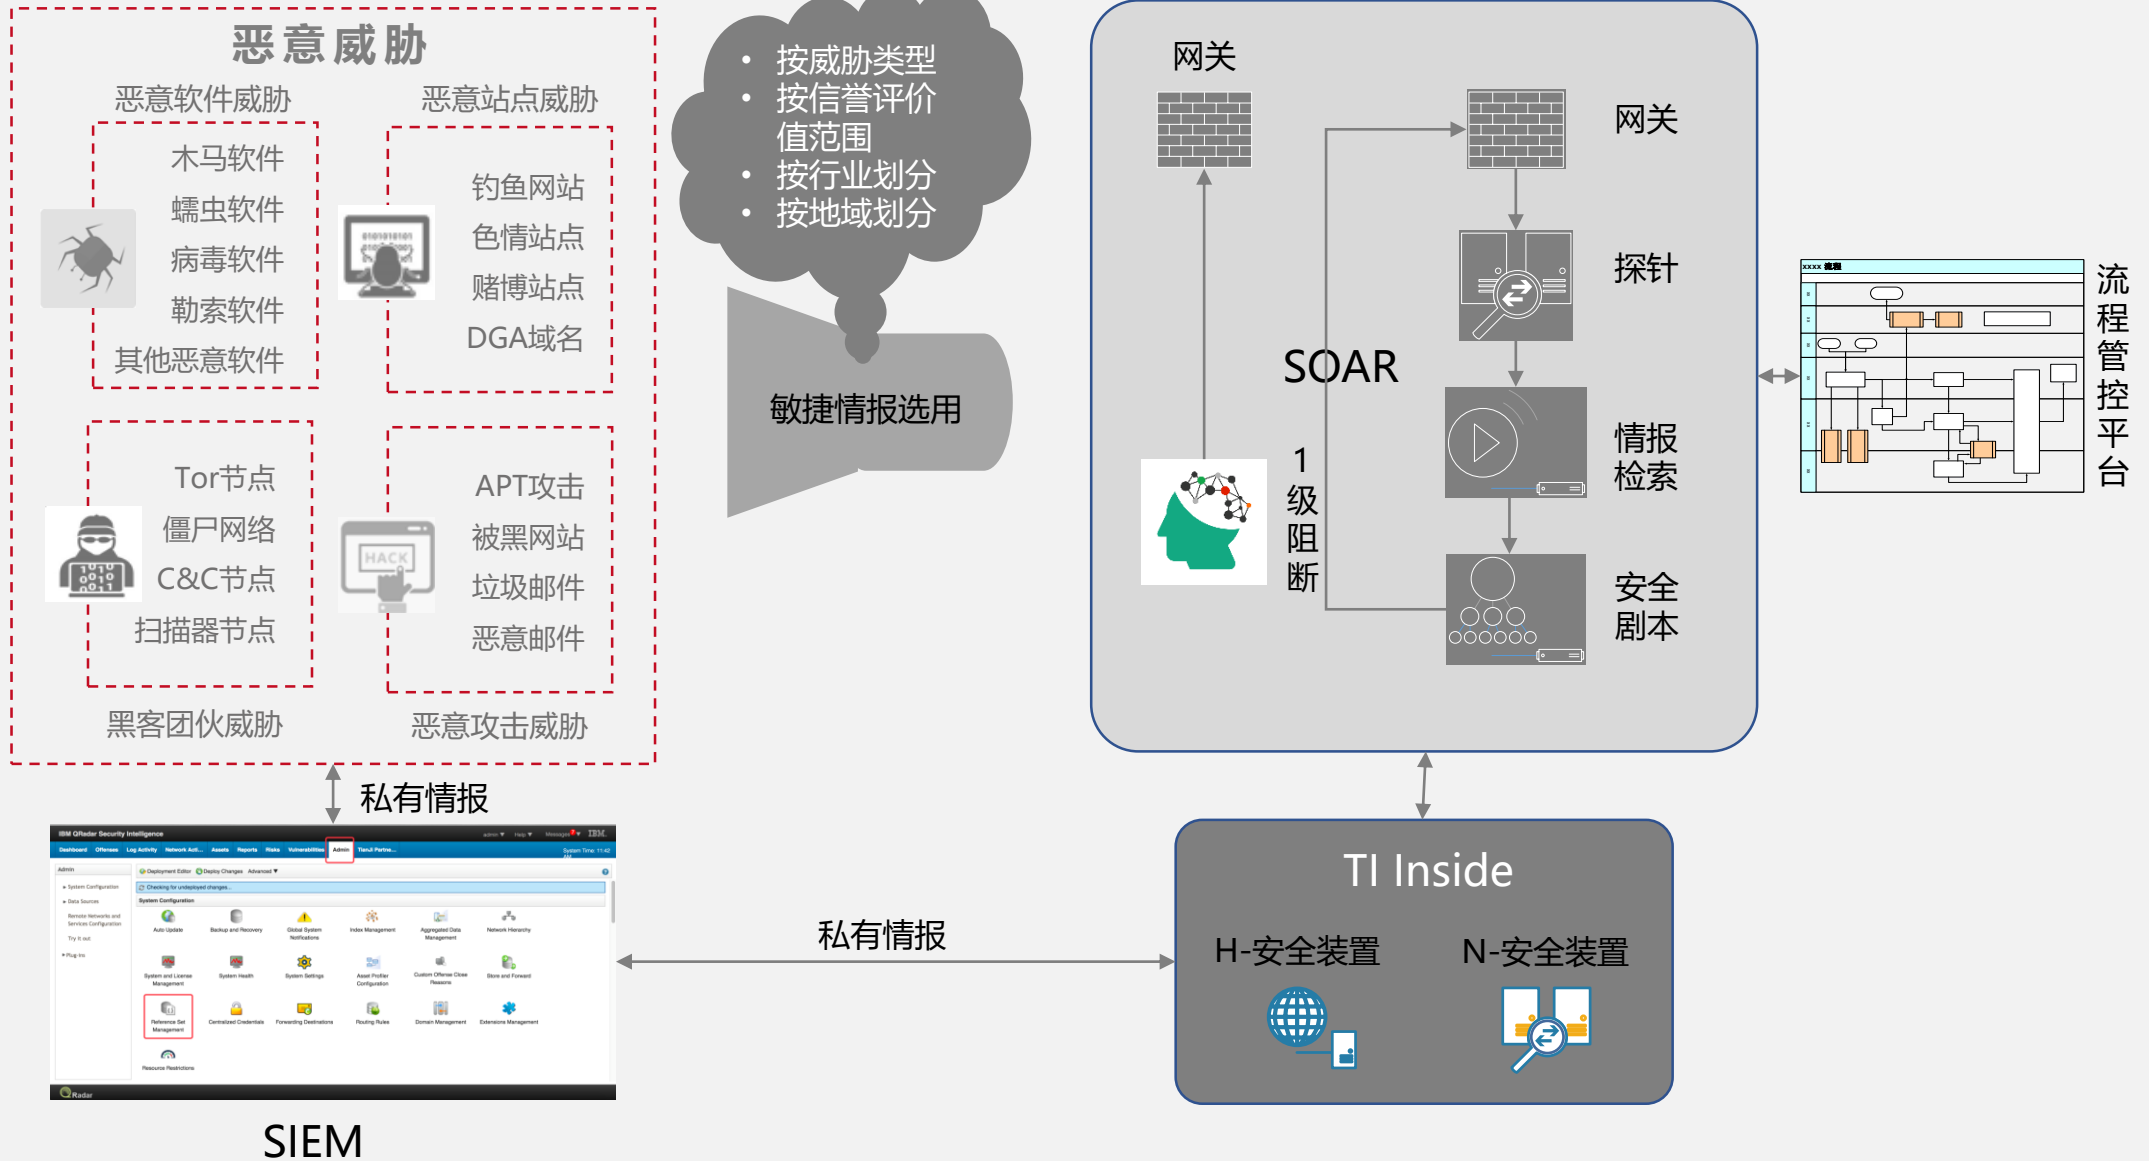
恶意威胁

恶意软件威胁

木马软件
蠕虫软件
病毒软件
勒索软件
其他恶意软件

恶意站点威胁

钓鱼网站
色情站点
赌博站点
DGA域名

Tor节点
僵尸网络
C&C节点
扫描器节点

黑客团伙威胁

APT攻击
被黑网站
垃圾邮件
恶意邮件

恶意攻击威胁

- 按威胁类型
- 按信誉评价值范围
- 按行业划分
- 按地域划分

敏捷情报选用

网关

网关

探针

SOAR

情报检索

1级阻断

安全剧本

流程管控平台

私有情报

SIEM

私有情报

TI Inside

H-安全装置

N-安全装置